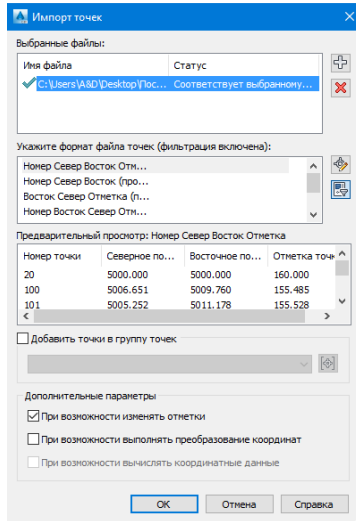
Импорт точек

Выбранные файлы:

| Имя файла | Статус |
|---|---|
| C:\Users\A&D\Desktop\Пос... | Соответствует выбранному... |

Укажите формат файла точек (фильтрация включена):

Номер Север Восток Отм...
Номер Север Восток (про...
Восток Север Отметка (п...
Номер Восток Север Отм...

Предварительный просмотр: Номер Север Восток Отметка

| Номер точки | Северное по... | Восточное по... | Отметка точк |
|---|---|---|---|
| 20 | 5000.000 | 5000.000 | 160.000 |
| 100 | 5006.651 | 5009.760 | 155.485 |
| 101 | 5005.252 | 5011.178 | 155.528 |

Добавить точки в группу точек

Дополнительные параметры

При возможности изменять отметки

При возможности выполнять преобразование координат

При возможности вычислять координатные данные

OK Отмена Справка